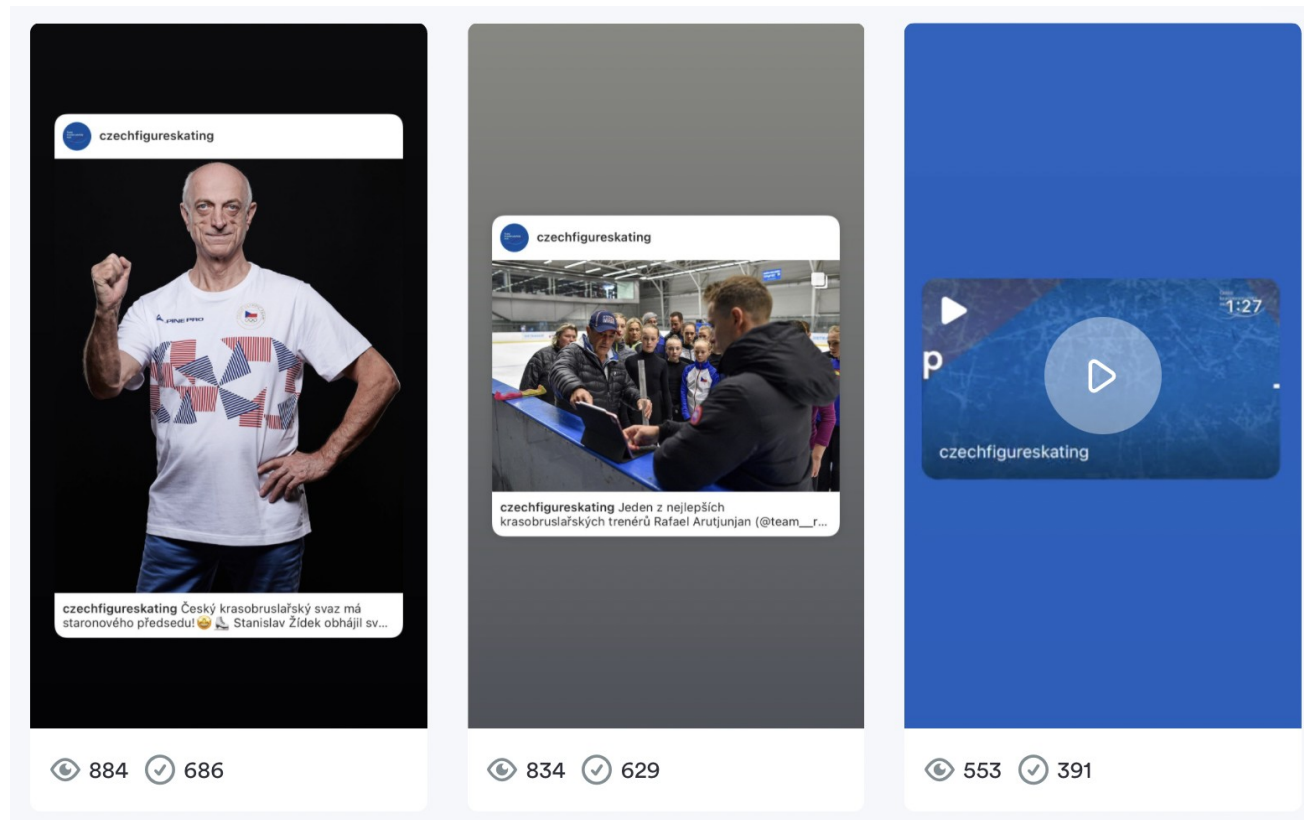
czechfigureskating

ALPINE PRO

czechfigureskating Český krasobruslařský svaz má staronového předsedu! 🤩 ⛸️ Stanislav Žídek obhájil sv...

884 686

czechfigureskating

czechfigureskating Jeden z nejlepších krasobruslařských trenérů Rafael Arutjunjan (@team__r...

834 629

1:27

p

czechfigureskating

553 391